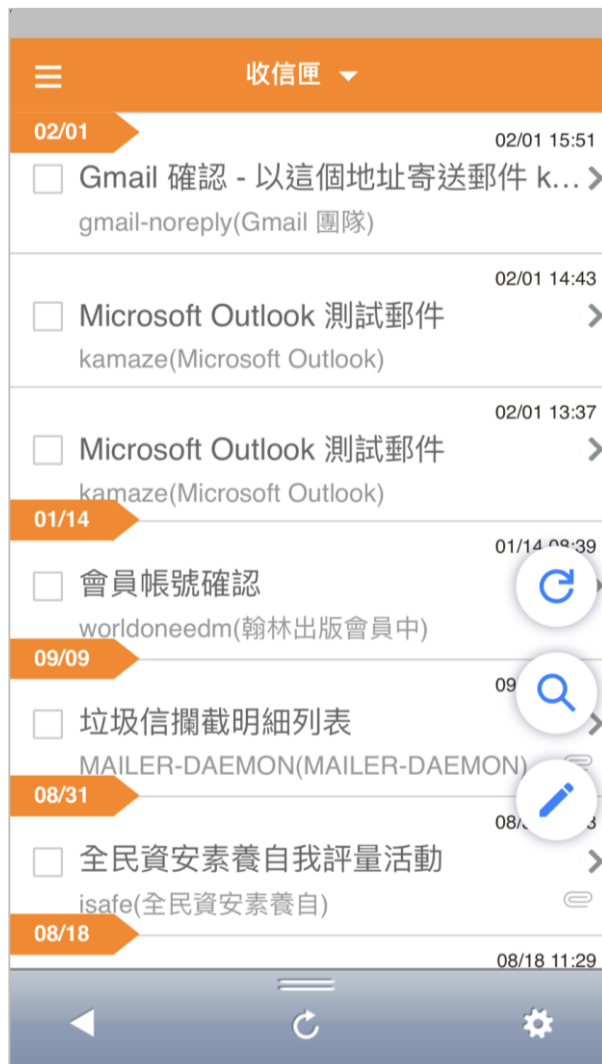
收信匣

02/01

02/01 15:51

Gmail 確認 - 以這個地址寄送郵件 k...

gmail-noreply(Gmail 團隊)

02/01 14:43

Microsoft Outlook 測試郵件

kamaze(Microsoft Outlook)

02/01 13:37

Microsoft Outlook 測試郵件

kamaze(Microsoft Outlook)

01/14

01/14 08:39

會員帳號確認

worldoneedm(翰林出版會員中)

09/09

09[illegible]

垃圾信攔截明細列表

MAILER-DAEMON(MAILER-DAEMON)

08/31

08/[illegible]3

全民資安素養自我評量活動

isafe(全民資安素養自)

08/18

08/18 11:29